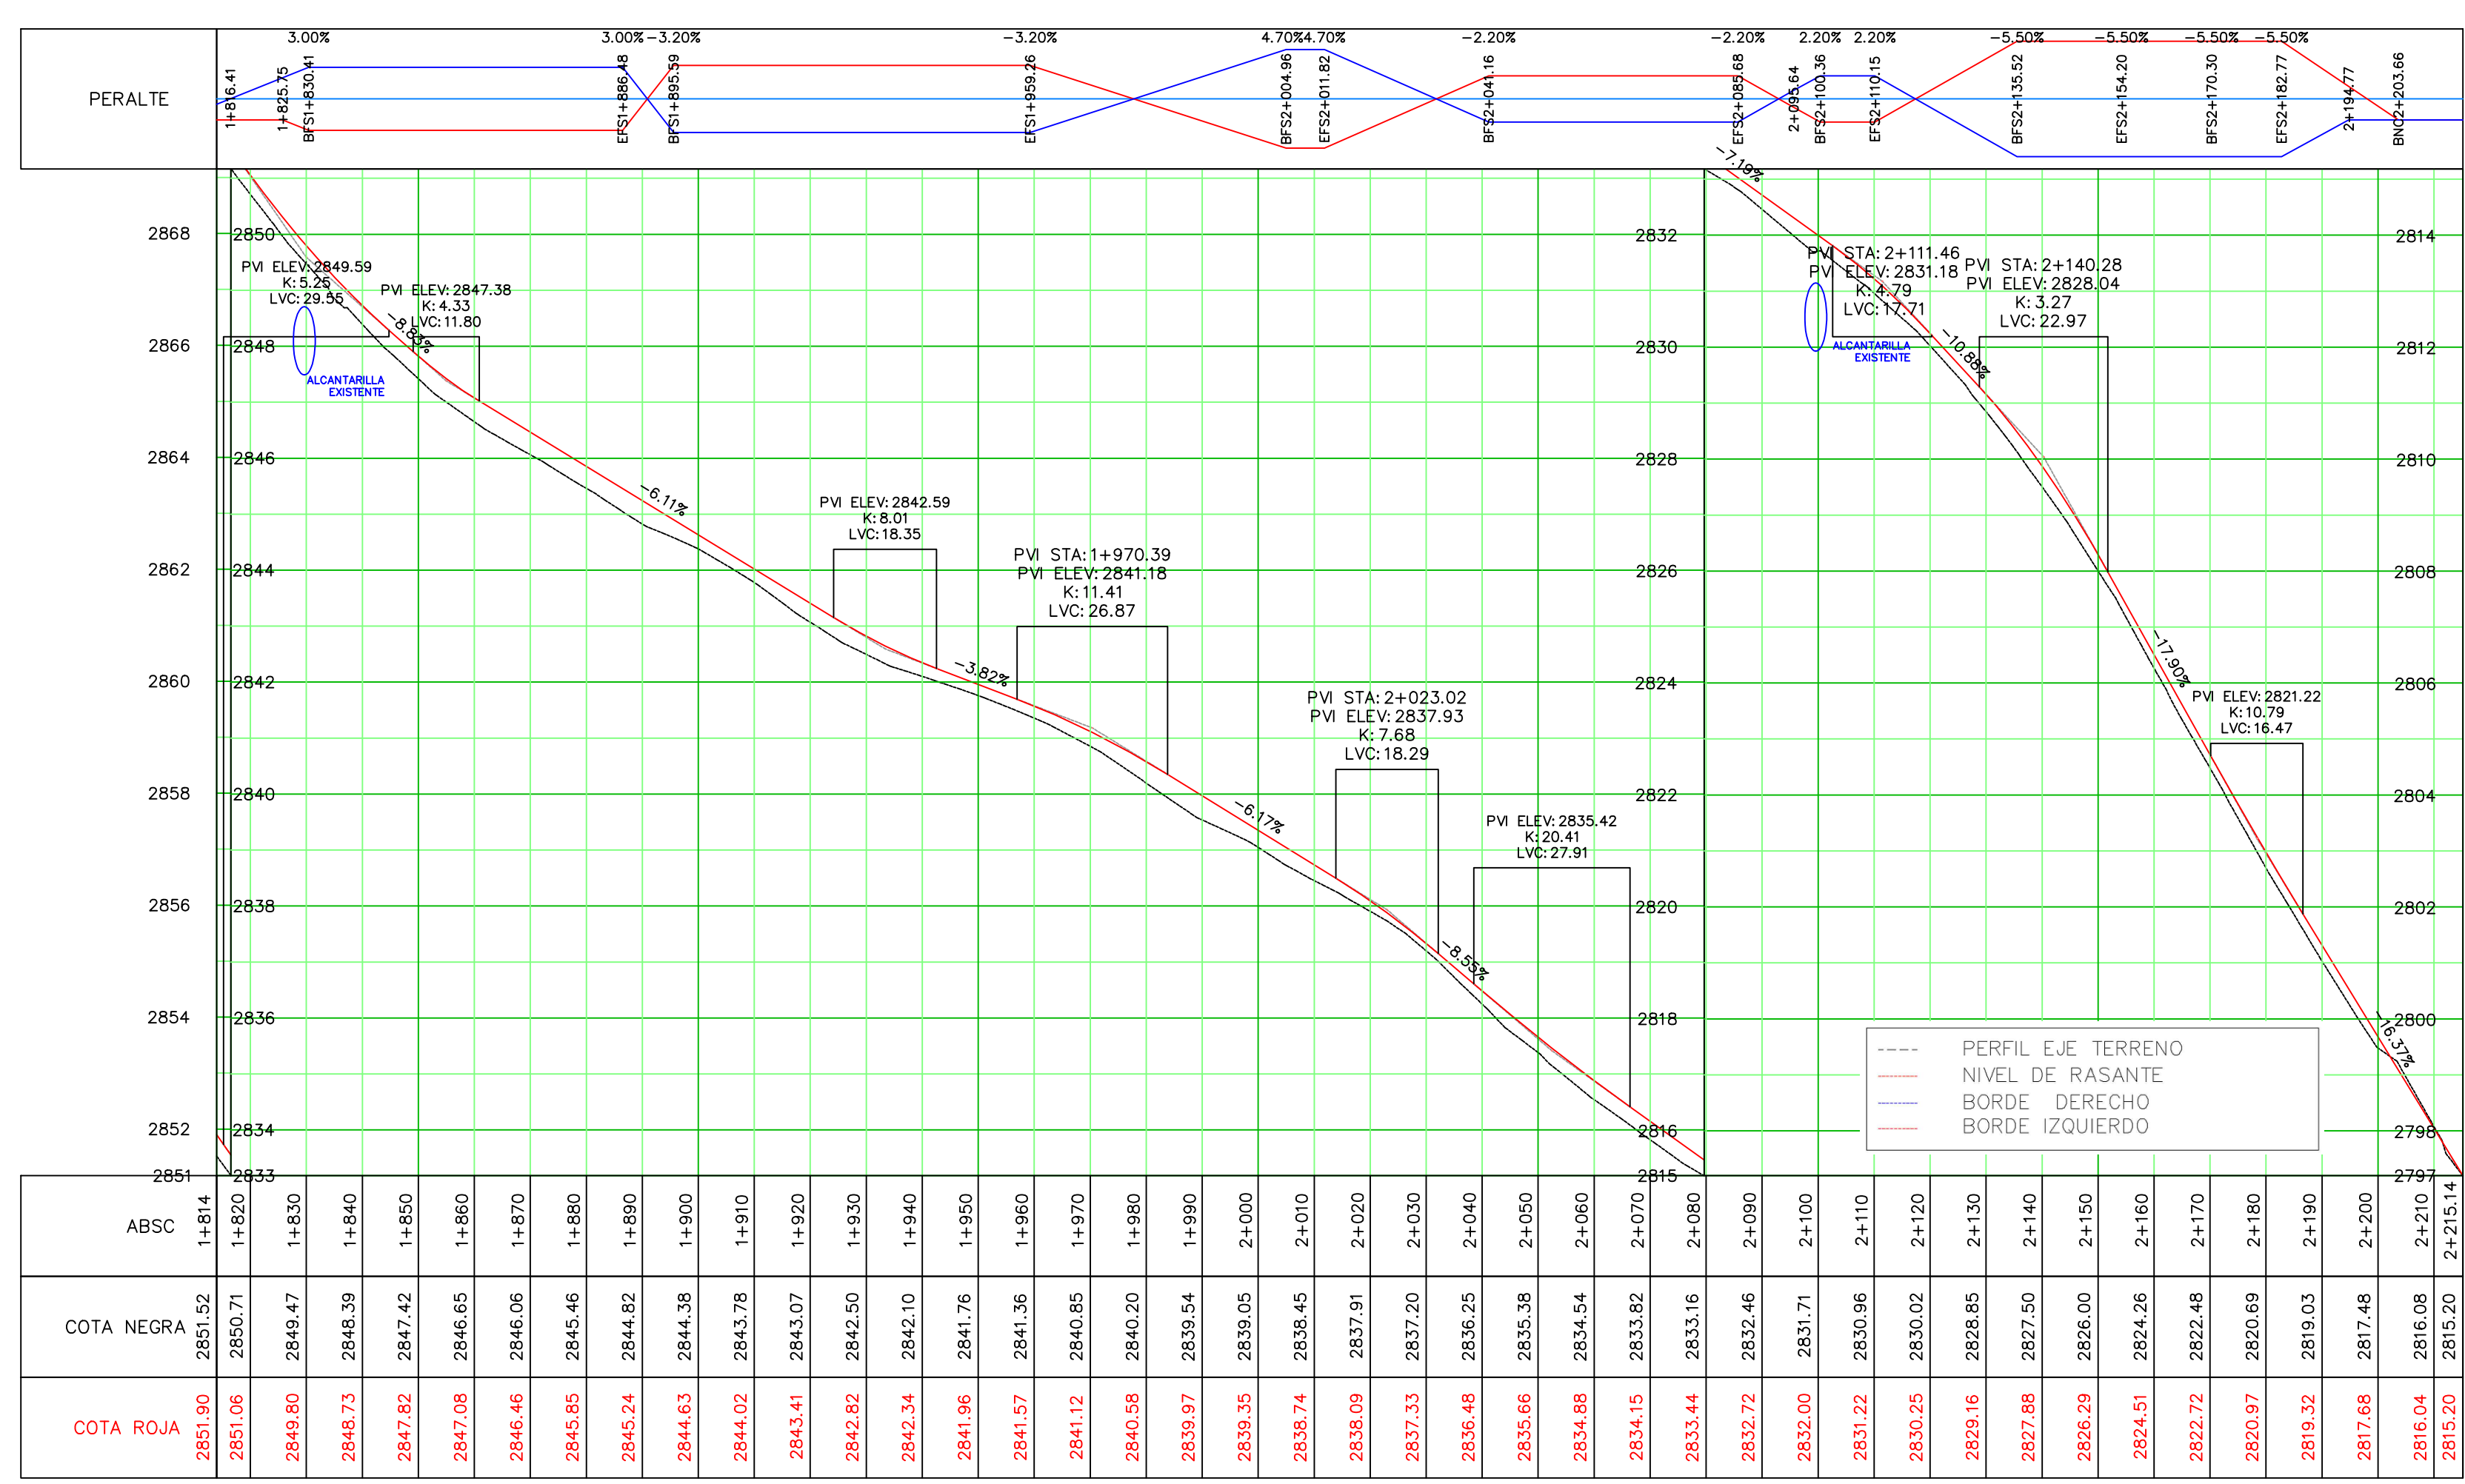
PERALTE

3.00%
3.00% −3.20%
−3.20%
4.70% 4.70%
−2.20%
−2.20%
2.20% 2.20%
−5.50%
−5.50%
−5.50%
−5.50%

1+816.41
1+825.75
BFS1+830.41
EFS1+886.48
BFS1+895.59
EFS1+959.26
BFS2+004.96
EFS2+011.82
BFS2+041.16
EFS2+085.68
2+095.64
BFS2+100.36
EFS2+110.15
BFS2+135.52
EFS2+154.20
BFS2+170.30
EFS2+182.77
2+194.77
BNC2+203.66

2868
2866
2864
2862
2860
2858
2856
2854
2852
2851

2850
2848
2846
2844
2842
2840
2838
2836
2834
2833

2832
2830
2828
2826
2824
2822
2820
2818
2816
2815

2814
2812
2810
2808
2806
2804
2802
2800
2798
2797

PVI ELEV: 2849.59
K: 5.25
LVC: 29.55

PVI ELEV: 2847.38
K: 4.33
LVC: 11.80

−8.83%

ALCANTARILLA
EXISTENTE

−6.11%

PVI ELEV: 2842.59
K: 8.01
LVC: 18.35

−3.82%

PVI STA: 1+970.39
PVI ELEV: 2841.18
K: 11.41
LVC: 26.87

−6.17%

PVI STA: 2+023.02
PVI ELEV: 2837.93
K: 7.68
LVC: 18.29

−8.55%

PVI ELEV: 2835.42
K: 20.41
LVC: 27.91

−7.19%

PVI STA: 2+111.46
PVI ELEV: 2831.18
K: 4.79
LVC: 17.71

ALCANTARILLA
EXISTENTE

PVI STA: 2+140.28
PVI ELEV: 2828.04
K: 3.27
LVC: 22.97

−10.88%

−17.90%

PVI ELEV: 2821.22
K: 10.79
LVC: 16.47

−16.37%

PERFIL EJE TERRENO
NIVEL DE RASANTE
BORDE DERECHO
BORDE IZQUIERDO

ABSC
1+814
1+820
1+830
1+840
1+850
1+860
1+870
1+880
1+890
1+900
1+910
1+920
1+930
1+940
1+950
1+960
1+970
1+980
1+990
2+000
2+010
2+020
2+030
2+040
2+050
2+060
2+070
2+080
2+090
2+100
2+110
2+120
2+130
2+140
2+150
2+160
2+170
2+180
2+190
2+200
2+210
2+215.14

COTA NEGRA
2851.52
2850.71
2849.47
2848.39
2847.42
2846.65
2846.06
2845.46
2844.82
2844.38
2843.78
2843.07
2842.50
2842.10
2841.76
2841.36
2840.85
2840.20
2839.54
2839.05
2838.45
2837.91
2837.20
2836.25
2835.38
2834.54
2833.82
2833.16
2832.46
2831.71
2830.96
2830.02
2828.85
2827.50
2826.00
2824.26
2822.48
2820.69
2819.03
2817.48
2816.08
2815.20

COTA ROJA
2851.90
2851.06
2849.80
2848.73
2847.82
2847.08
2846.46
2845.85
2845.24
2844.63
2844.02
2843.41
2842.82
2842.34
2841.96
2841.57
2841.12
2840.58
2839.97
2839.35
2838.74
2838.09
2837.33
2836.48
2835.66
2834.88
2834.15
2833.44
2832.72
2832.00
2831.22
2830.25
2829.16
2827.88
2826.29
2824.51
2822.72
2820.97
2819.32
2817.68
2816.04
2815.20